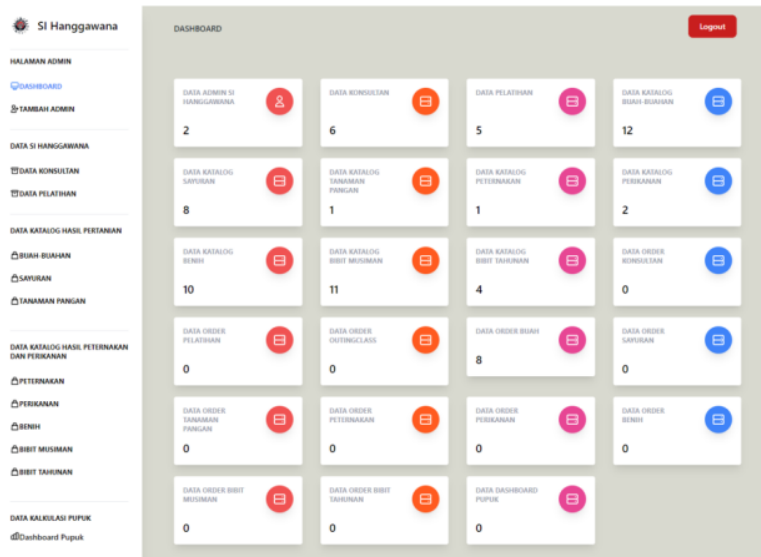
SI Hanggawana

HALAMAN ADMIN

DASHBOARD

TAMBAH ADMIN

DATA SI HANGGAWANA

DATA KONSULTAN

DATA PELATIHAN

DATA KATALOG HASIL PERTANIAN

BUAH-BUAHAN

SAYURAN

TANAMAN PANGAN

DATA KATALOG HASIL PETERNAKAN DAN PERIKANAN

PETERNAKAN

PERIKANAN

BENIH

BIBIT MUSIMAN

BIBIT TAHUNAN

DATA KALKULASI PUPUK

Dashboard Pupuk

DASHBOARD

Logout

| DATA ADMIN SI HANGGAWANA 2 | DATA KONSULTAN 6 | DATA PELATIHAN 5 | DATA KATALOG BUAH-BUAHAN 12 |
|---|---|---|---|
| DATA KATALOG SAYURAN 8 | DATA KATALOG TANAMAN PANGAN 1 | DATA KATALOG PETERNAKAN 1 | DATA KATALOG PERIKANAN 2 |
| DATA KATALOG BENIH 10 | DATA KATALOG BIBIT MUSIMAN 11 | DATA KATALOG BIBIT TAHUNAN 4 | DATA ORDER KONSULTAN 0 |
| DATA ORDER PELATIHAN 0 | DATA ORDER OUTINGCLASS 0 | DATA ORDER BUAH 8 | DATA ORDER SAYURAN 0 |
| DATA ORDER TANAMAN PANGAN 0 | DATA ORDER PETERNAKAN 0 | DATA ORDER PERIKANAN 0 | DATA ORDER BENIH 0 |
| DATA ORDER BIBIT MUSIMAN 0 | DATA ORDER BIBIT TAHUNAN 0 | DATA DASHBOARD PUPUK 0 | |